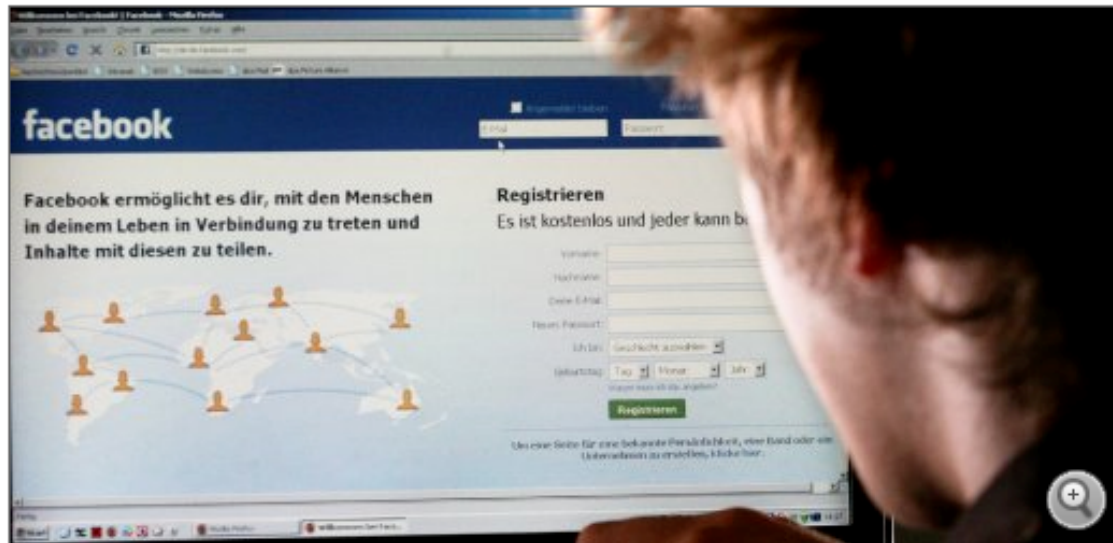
Willkommen bei Facebook | Facebook - Mozilla Firefox

facebook

Angemeldet bleiben

E-Mail

Passwort

Facebook ermöglicht es dir, mit den Menschen in deinem Leben in Verbindung zu treten und Inhalte mit diesen zu teilen.

Registrieren

Es ist kostenlos und jeder kann b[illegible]

Vorname:

Nachname:

Deine E-Mail:

Neues Passwort:

Ich bin: Geschlecht auswählen:

Geburtstag: Tag: Monat: Jahr:

Warum muss ich dies angeben?

Registrieren

Um eine Seite für eine bekannte Persönlichkeit, eine Band oder ein Unternehmen zu erstellen, klicke hier.

Start

Mozilla Firefox

Willkommen bei Faceb...